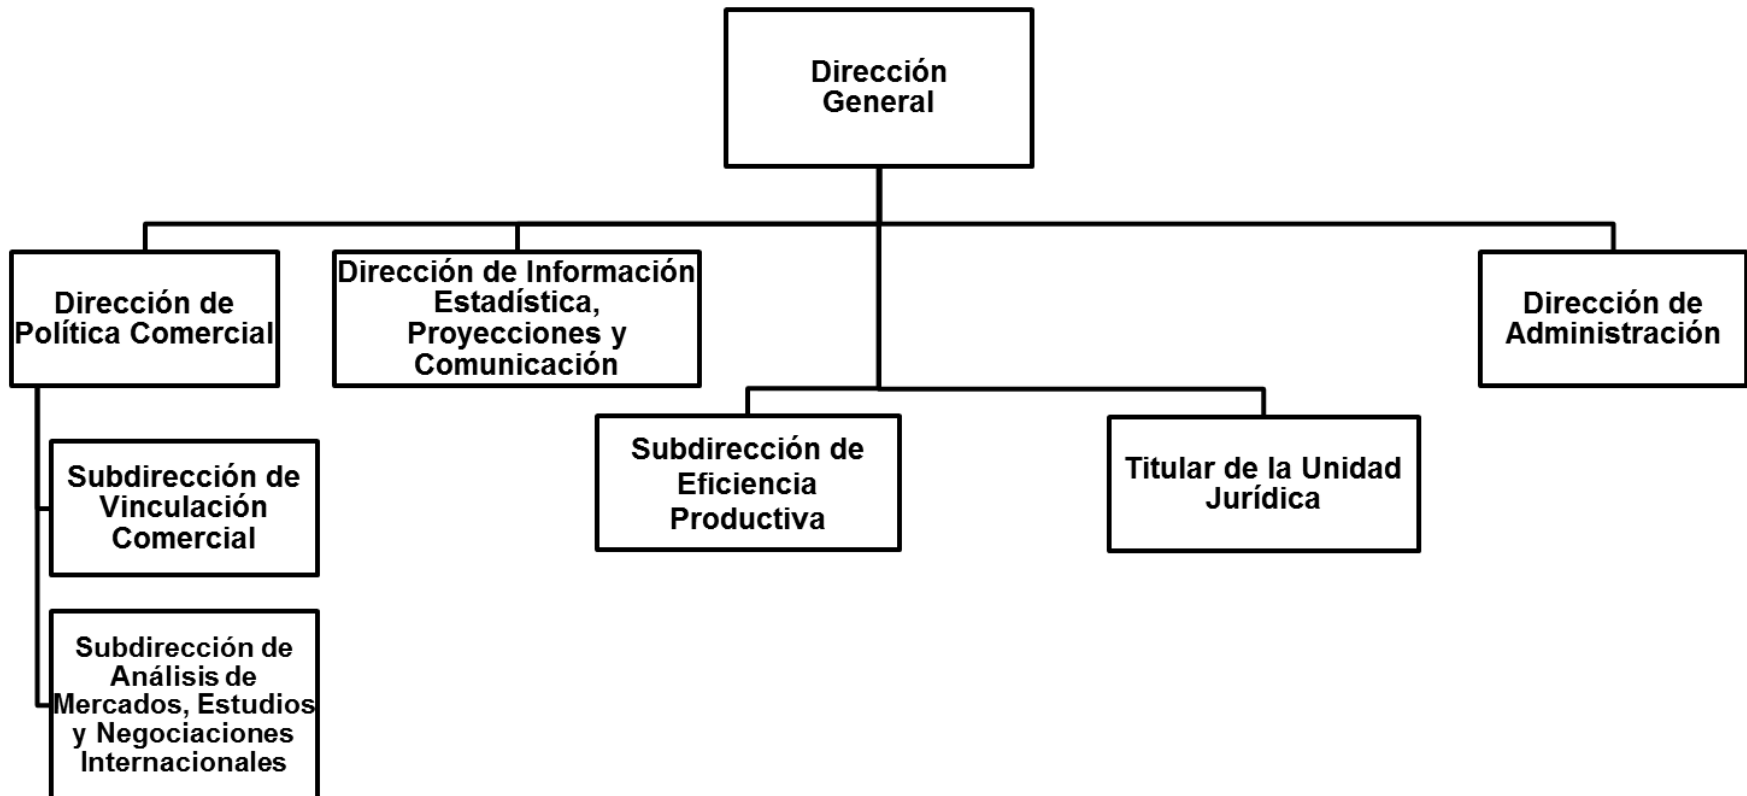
Dirección General

Dirección de Política Comercial

Dirección de Información Estadística, Proyecciones y Comunicación

Dirección de Administración

Subdirección de Eficiencia Productiva

Titular de la Unidad Jurídica

Subdirección de Vinculación Comercial

Subdirección de Análisis de Mercados, Estudios y Negociaciones Internacionales